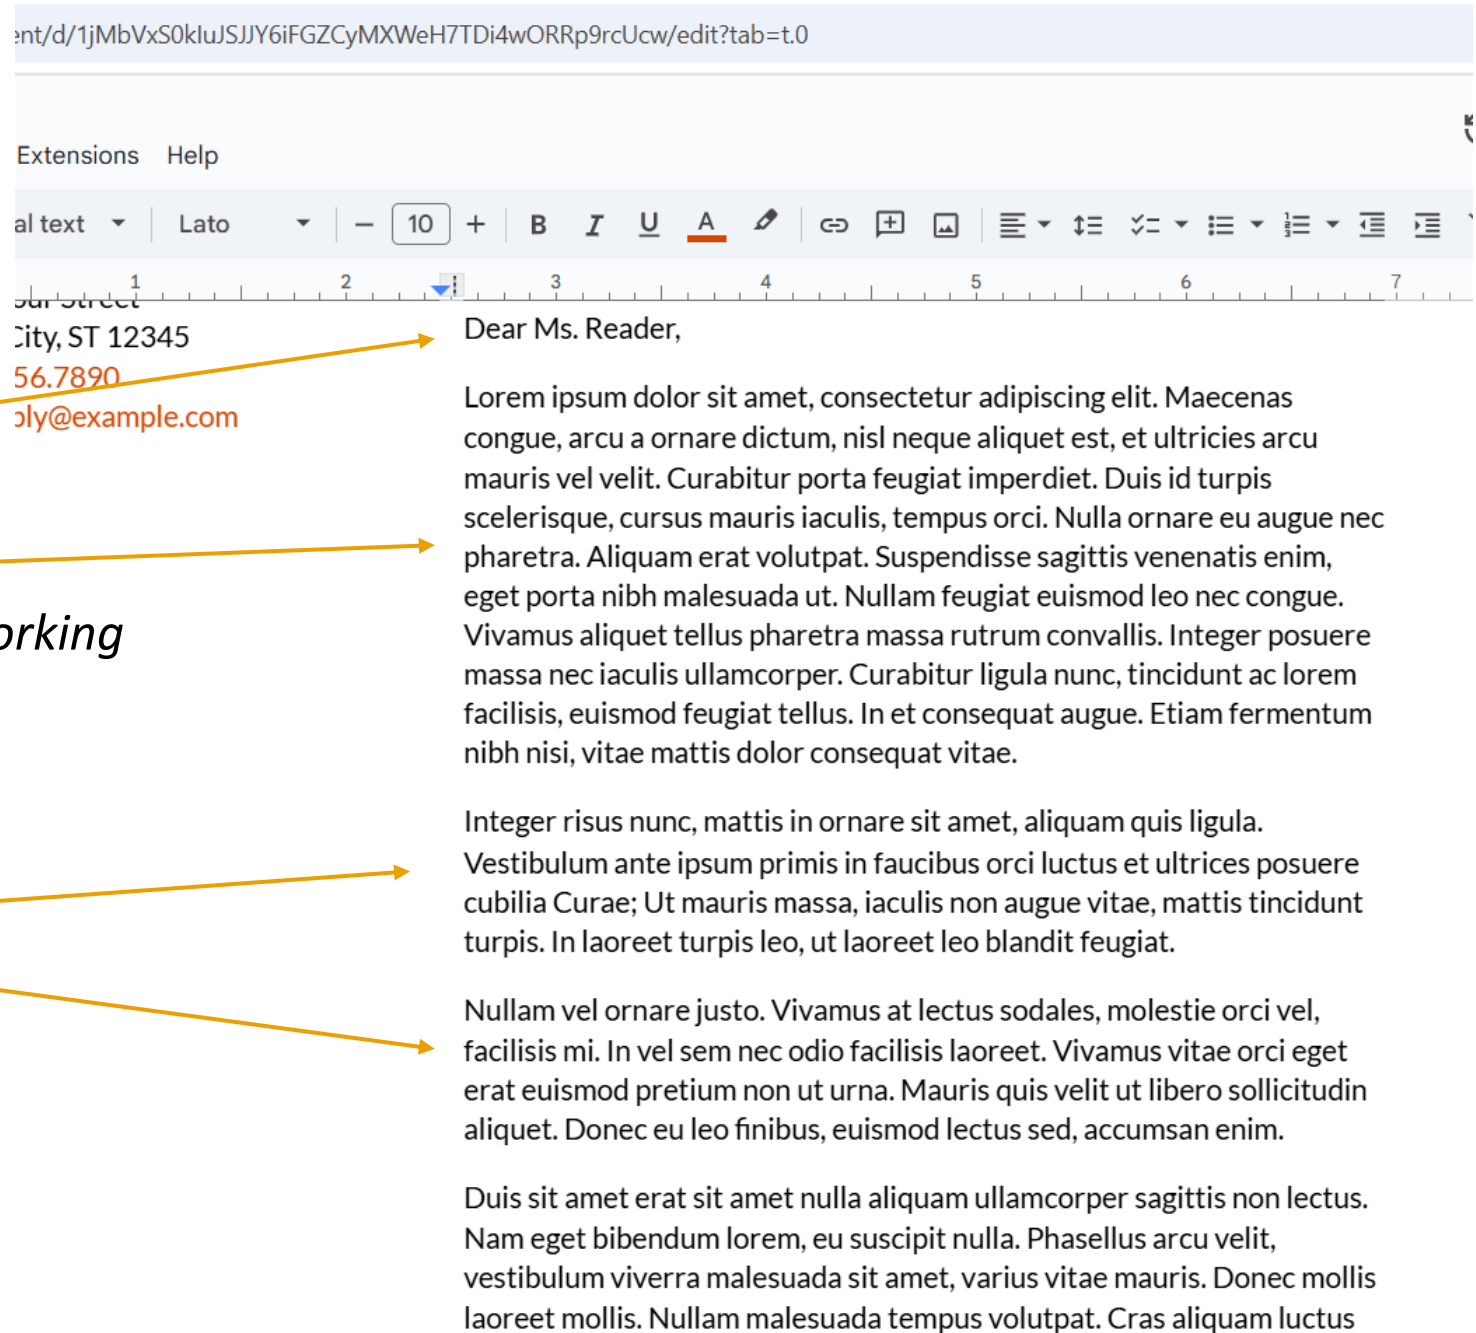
ent/d/1jMbVxS0kluJSJJY6iFGZCyMXWeH7TDi4wORRp9rcUcw/edit?tab=t.0

Extensions Help

al text Lato 10 B I U A

1 2 3 4 5 6 7

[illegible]ur Street
City, ST 12345
56.7890
ply@example.com

orking

Dear Ms. Reader,

Lorem ipsum dolor sit amet, consectetur adipiscing elit. Maecenas congue, arcu a ornare dictum, nisl neque aliquet est, et ultricies arcu mauris vel velit. Curabitur porta feugiat imperdiet. Duis id turpis scelerisque, cursus mauris iaculis, tempus orci. Nulla ornare eu augue nec pharetra. Aliquam erat volutpat. Suspendisse sagittis venenatis enim, eget porta nibh malesuada ut. Nullam feugiat euismod leo nec congue. Vivamus aliquet tellus pharetra massa rutrum convallis. Integer posuere massa nec iaculis ullamcorper. Curabitur ligula nunc, tincidunt ac lorem facilisis, euismod feugiat tellus. In et consequat augue. Etiam fermentum nibh nisi, vitae mattis dolor consequat vitae.

Integer risus nunc, mattis in ornare sit amet, aliquam quis ligula. Vestibulum ante ipsum primis in faucibus orci luctus et ultrices posuere cubilia Curae; Ut mauris massa, iaculis non augue vitae, mattis tincidunt turpis. In laoreet turpis leo, ut laoreet leo blandit feugiat.

Nullam vel ornare justo. Vivamus at lectus sodales, molestie orci vel, facilisis mi. In vel sem nec odio facilisis laoreet. Vivamus vitae orci eget erat euismod pretium non ut urna. Mauris quis velit ut libero sollicitudin aliquet. Donec eu leo finibus, euismod lectus sed, accumsan enim.

Duis sit amet erat sit amet nulla aliquam ullamcorper sagittis non lectus. Nam eget bibendum lorem, eu suscipit nulla. Phasellus arcu velit, vestibulum viverra malesuada sit amet, varius vitae mauris. Donec mollis laoreet mollis. Nullam malesuada tempus volutpat. Cras aliquam luctus